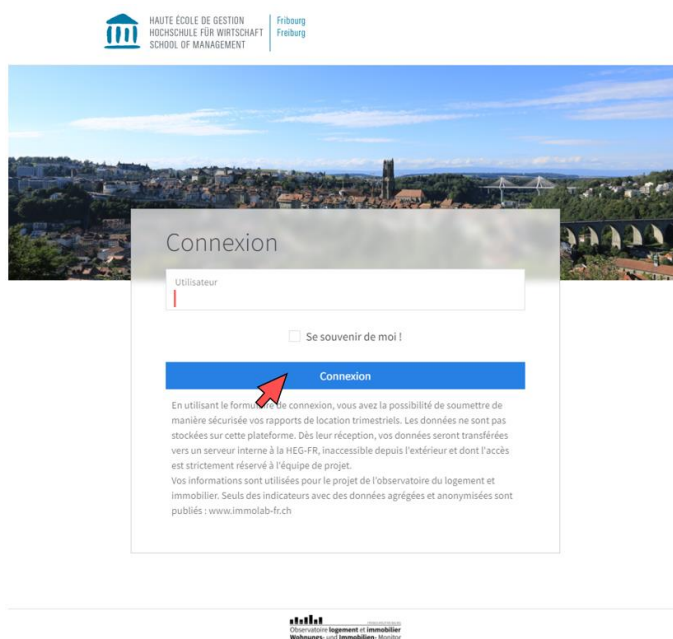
HAUTE ÉCOLE DE GESTION
HOCHSCHULE FÜR WIRTSCHAFT
SCHOOL OF MANAGEMENT

Fribourg
Freiburg

Connexion

Utilisateur

Se souvenir de moi !

Connexion

En utilisant le formulaire de connexion, vous avez la possibilité de soumettre de manière sécurisée vos rapports de location trimestriels. Les données ne sont pas stockées sur cette plateforme. Dès leur réception, vos données seront transférées vers un serveur interne à la HEG-FR, inaccessible depuis l'extérieur et dont l'accès est strictement réservé à l'équipe de projet.
Vos informations sont utilisées pour le projet de l'observatoire du logement et immobilier. Seuls des indicateurs avec des données agrégées et anonymisées sont publiés : www.immolab-fr.ch

Observatoire logement et immobilier
Wohnungs- und Immobilien-Monitor